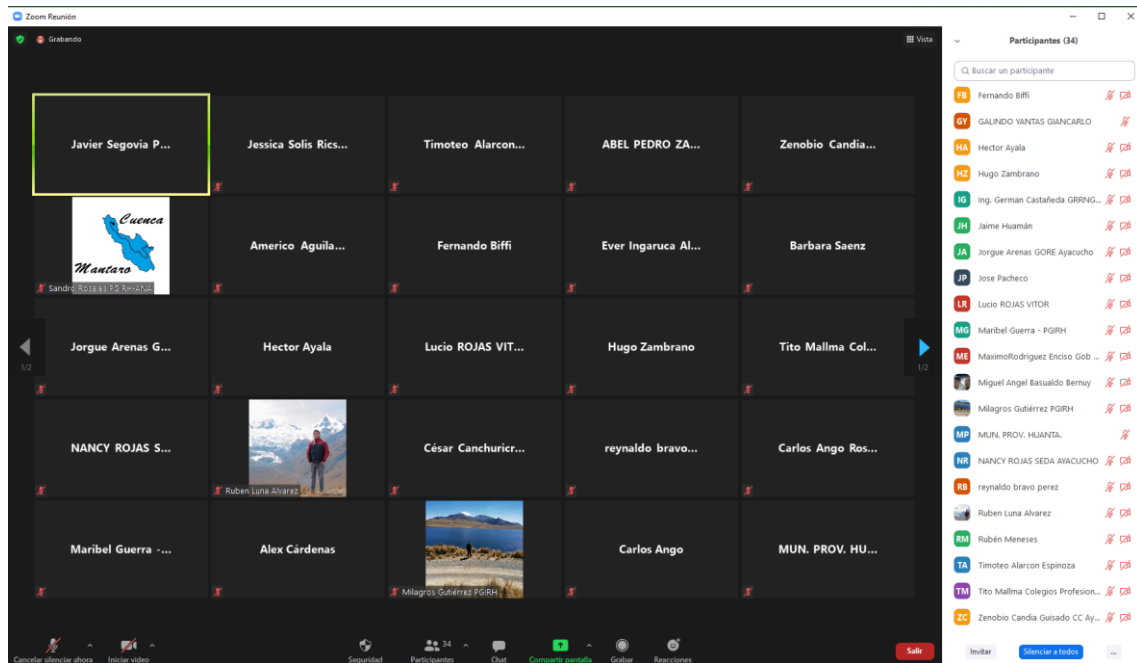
Zoom Reunión

Grabando

Vista

Javier Segovia P...
Jessica Solis Rics...
Timoteo Alarcon...
ABEL PEDRO ZA...
Zenobio Candia...

Cuenca Mantaro
Sandro Rosales PG RHIANA
Americo Aguila...
Fernando Biffi
Ever Ingaruca Al...
Barbara Saenz

Jorgue Arenas G...
Hector Ayala
Lucio ROJAS VIT...
Hugo Zambrano
Tito Mallma Col...

1/2
1/2

NANCY ROJAS S...
Ruben Luna Alvarez
César Canchuricr...
reynaldo bravo...
Carlos Ango Ros...

Maribel Guerra -...
Alex Cárdenas
Milagros Gutiérrez PGIRH
Carlos Ango
MUN. PROV. HU...

Cancelar silenciar ahora
Iniciar video
Seguridad
34
Participantes
Chat
Compartir pantalla
Grabar
Reacciones
Salir

Participantes (34)

Buscar un participante

FB Fernando Biffi
GY GALINDO YANTAS GIANCARLO
HA Hector Ayala
HZ Hugo Zambrano
IG Ing. German Castañeda GRRNG...
JH Jaime Huamán
JA Jorgue Arenas GORE Ayacucho
JP Jose Pacheco
LR Lucio ROJAS VITOR
MG Maribel Guerra - PGIRH
ME MaximoRodriguez Enciso Gob ...
Miguel Angel Basualdo Bernuy
Milagros Gutiérrez PGIRH
MP MUN. PROV. HUANTA.
NR NANCY ROJAS SEDA AYACUCHO
RB reynaldo bravo perez
Ruben Luna Alvarez
RM Rubén Meneses
TA Timoteo Alarcon Espinoza
TM Tito Mallma Colegios Profesion...
ZC Zenobio Candia Guisado CC Ay...

Invitar
Silenciar a todos
...